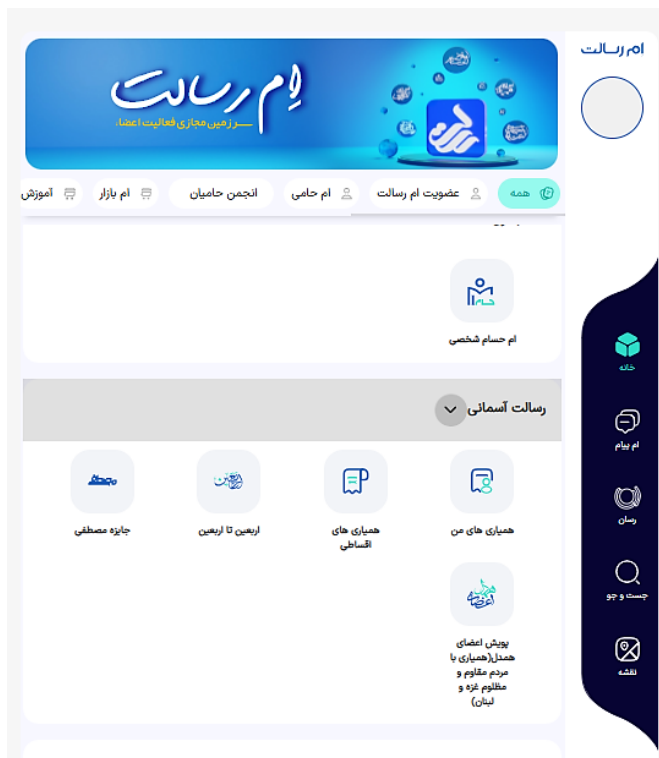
ام رسالت

ام رسالت
سرزمین مجازی فعالیت اعضا

همه
عضویت ام رسالت
ام حامی
انجمن حامیان
ام بازار
آموزش

ام حسام شخصی

رسالت آسمانی

همیاری های من
همیاری های اقساطی
اربعین تا اربعین
جایزه مصطفی

پویش اعضای همدل(همیاری با مردم مقاوم و مظلوم غزه و لبنان)

خانه
ام پیام
رسان
جست و جو
نقشه